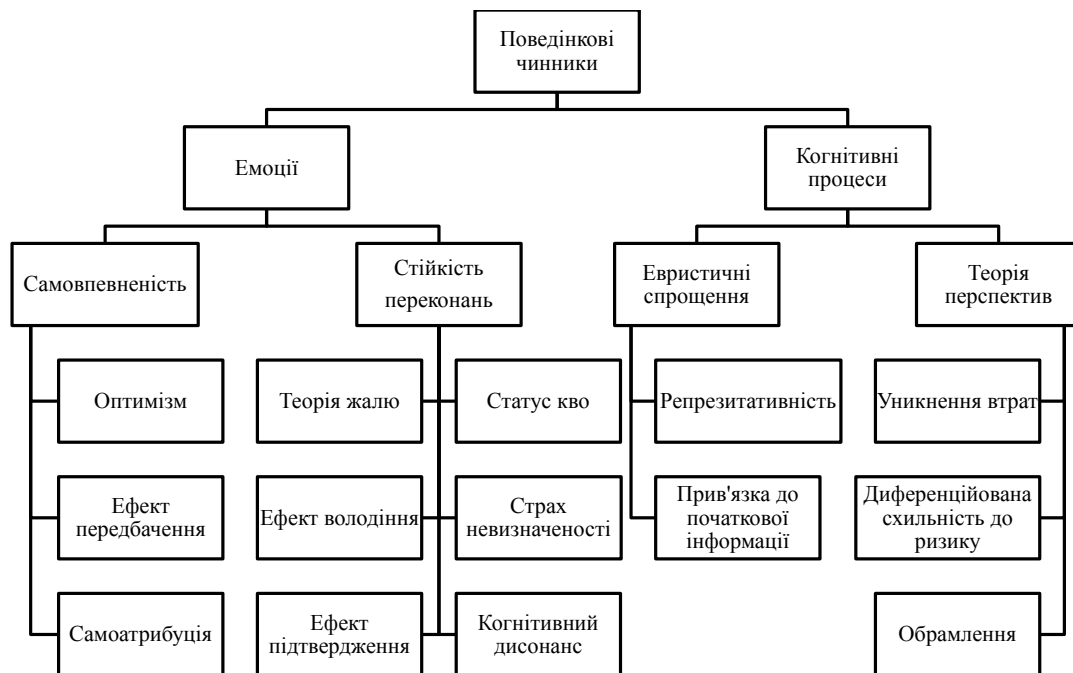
Поведінкові чинники

Емоції

Когнітивні процеси

Самовпевненість

Стійкість переконань

Евристичні спрощення

Теорія перспектив

Оптимізм

Ефект передбачення

Самоатрибуція

Теорія жалю

Ефект володіння

Ефект підтвердження

Статус кво

Страх невизначеності

Когнітивний дисонанс

Репрезитативність

Прив'язка до початкової інформації

Уникнення втрат

Диференційована схильність до ризику

Обрамлення